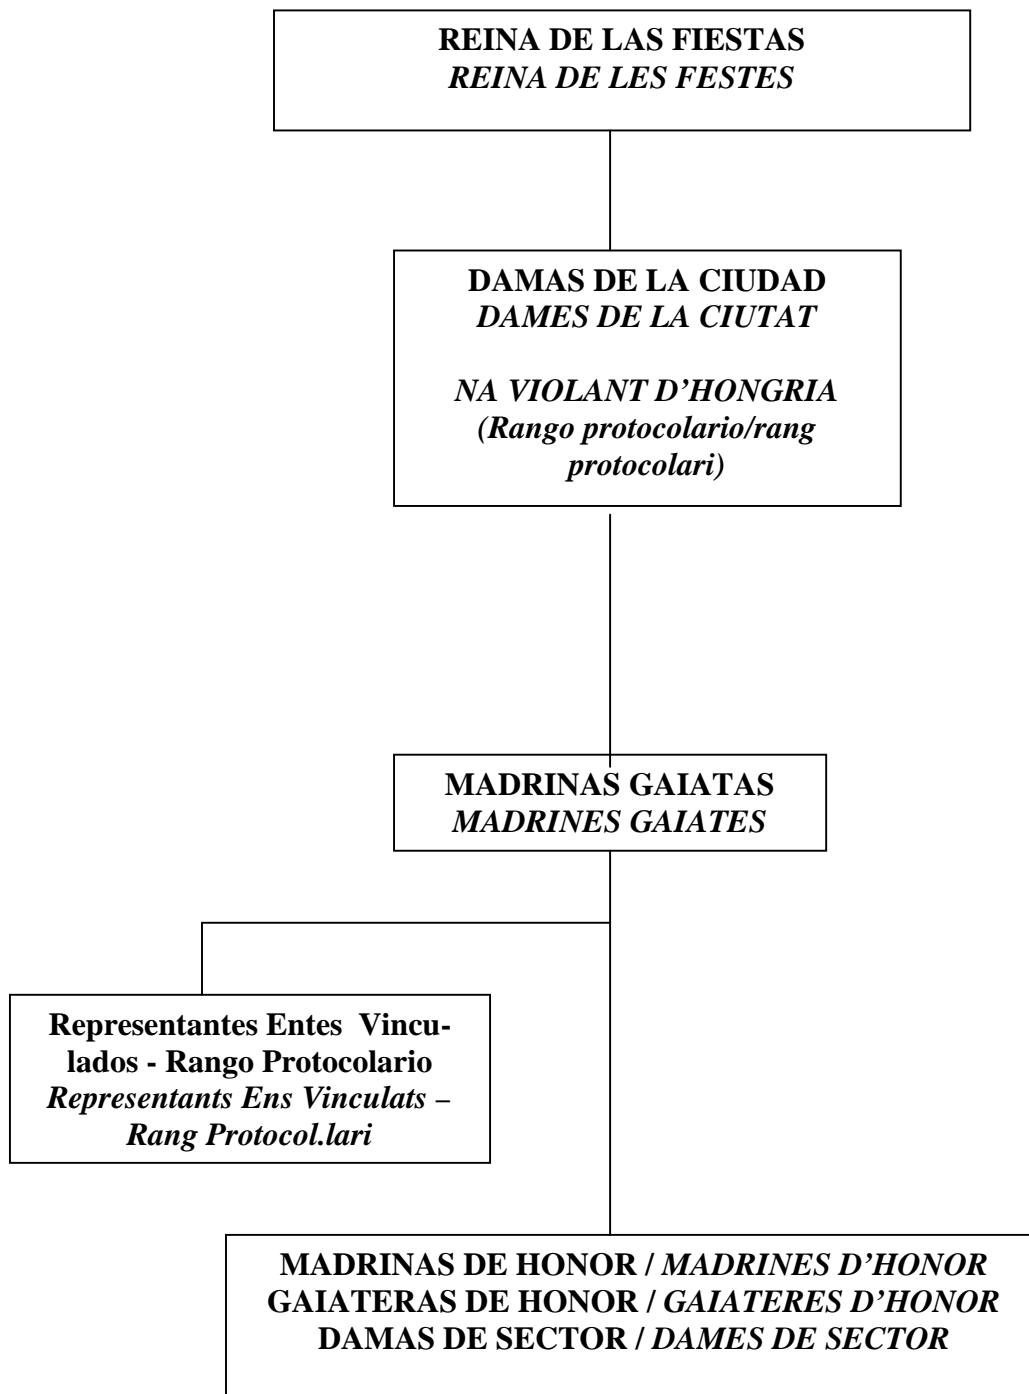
REINA DE LAS FIESTAS
REINA DE LES FESTES

DAMAS DE LA CIUDAD
DAMES DE LA CIUTAT

NA VIOLANT D'HONGRIA
(Rango protocolario/rang protocolari)

MADRINAS GAIATAS
MADRINES GAIATES

Representantes Entes Vinculados - Rango Protocolario
Representants Ens Vinculats – Rang Protocol.lari

MADRINAS DE HONOR / MADRINES D'HONOR
GAIATERAS DE HONOR / GAIATERES D'HONOR
DAMAS DE SECTOR / DAMES DE SECTOR